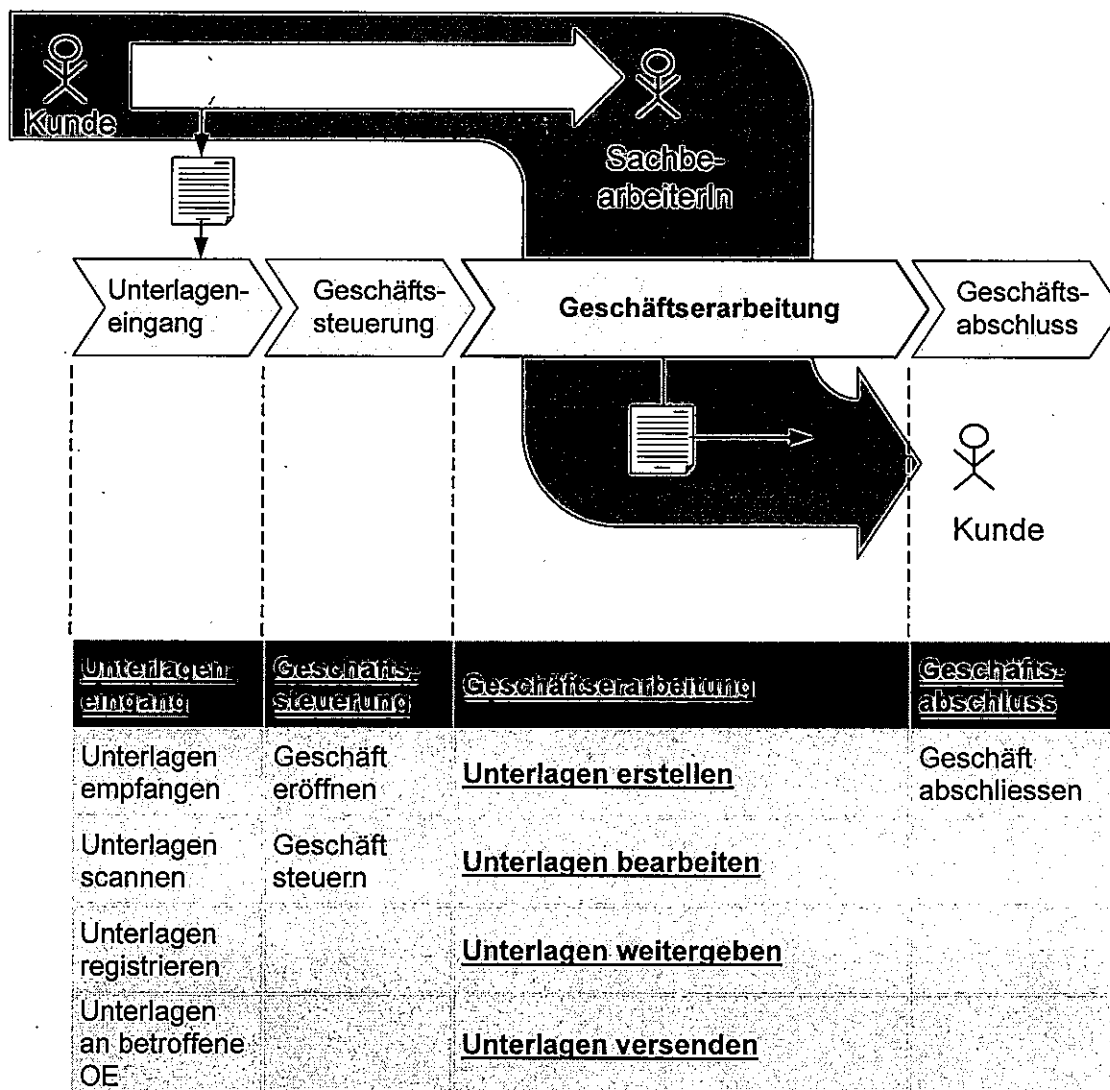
Kunde

Sachbe-arbeiterIn

Unterlagen-eingang

Geschäfts-steuerung

Geschäftserarbeitung

Geschäfts-abschluss

Kunde

| Unterlagen-eingang | Geschäfts-steuerung | Geschäftserarbeitung | Geschäfts-abschluss |
|---|---|---|---|
| Unterlagen empfangen | Geschäft eröffnen | Unterlagen erstellen | Geschäft abschliessen |
| Unterlagen scannen | Geschäft steuern | Unterlagen bearbeiten | |
| Unterlagen registrieren | | Unterlagen weitergeben | |
| Unterlagen an betroffene OE | | Unterlagen versenden | |